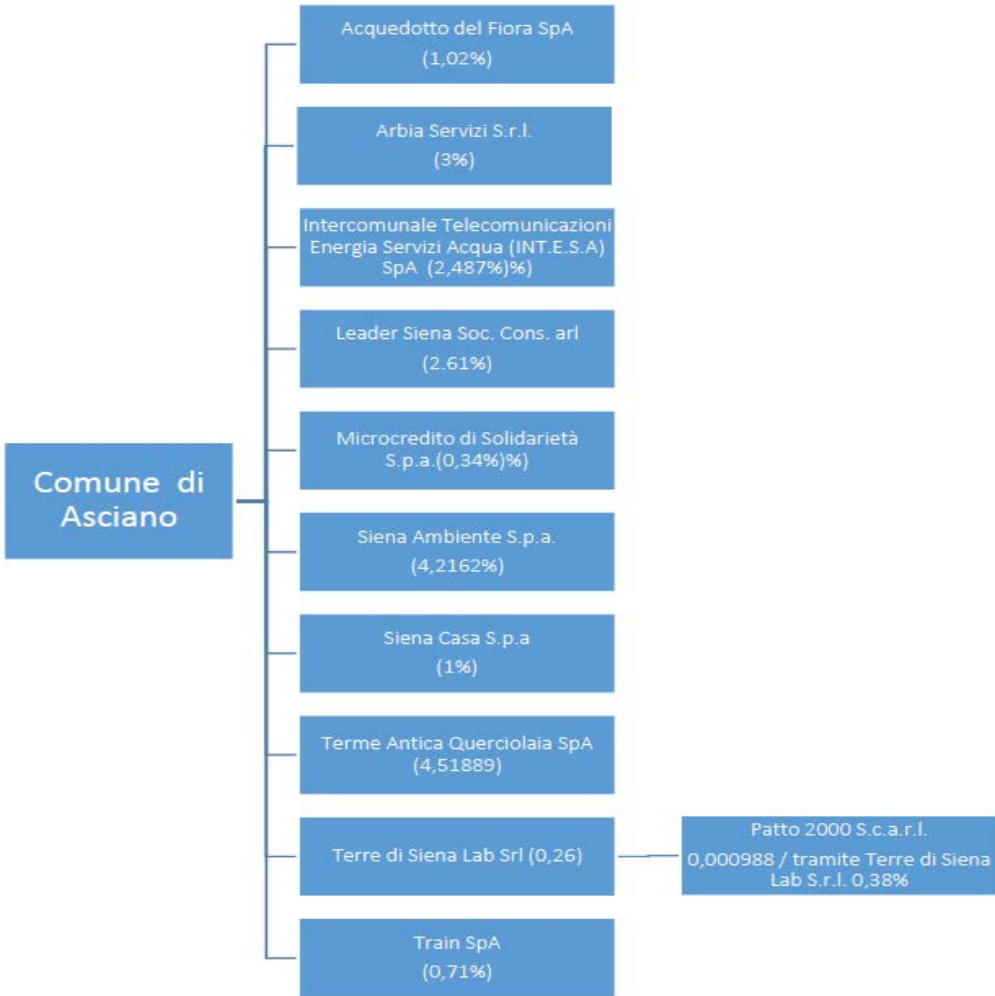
Comune di Asciano

Acquedotto del Fiora SpA
(1,02%)

Arbia Servizi S.r.l.
(3%)

Intercomunale Telecomunicazioni Energia Servizi Acqua (INT.E.S.A) SpA (2,487%)%)

Leader Siena Soc. Cons. arl
(2.61%)

Microcredito di Solidarietà S.p.a.(0,34%)%)

Siena Ambiente S.p.a.
(4,2162%)

Siena Casa S.p.a
(1%)

Terme Antica Querciolaia SpA
(4,51889)

Terre di Siena Lab Srl (0,26)

Patto 2000 S.c.a.r.l.
0,000988 / tramite Terre di Siena Lab S.r.l. 0,38%

Train SpA
(0,71%)